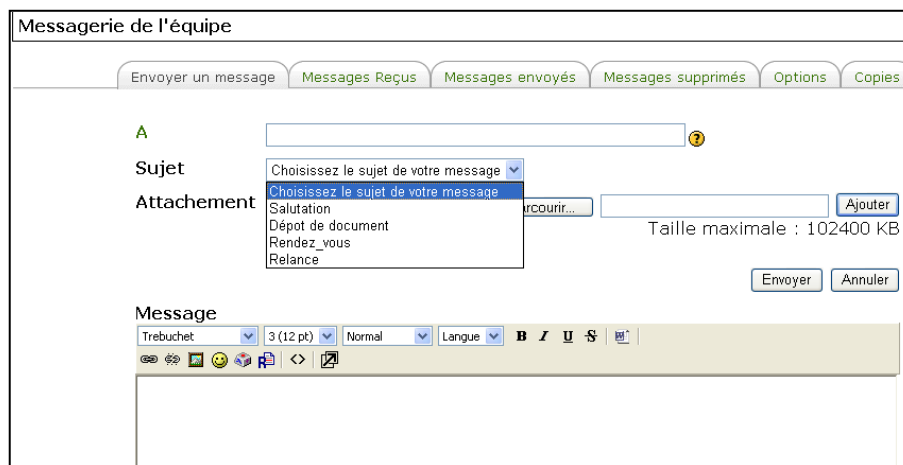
Messagerie de l'équipe

Envoyer un message | Messages Reçus | Messages envoyés | Messages supprimés | Options | Copies

A

Sujet
Choisissez le sujet de votre message

Attachement
Choisissez le sujet de votre message
Salutation
Dépot de document
Rendez_vous
Relance

arcourir...
Ajouter
Taille maximale : 102400 KB

Envoyer
Annuler

Message
Trebuchet
3 (12 pt)
Normal
Langue
B I U S